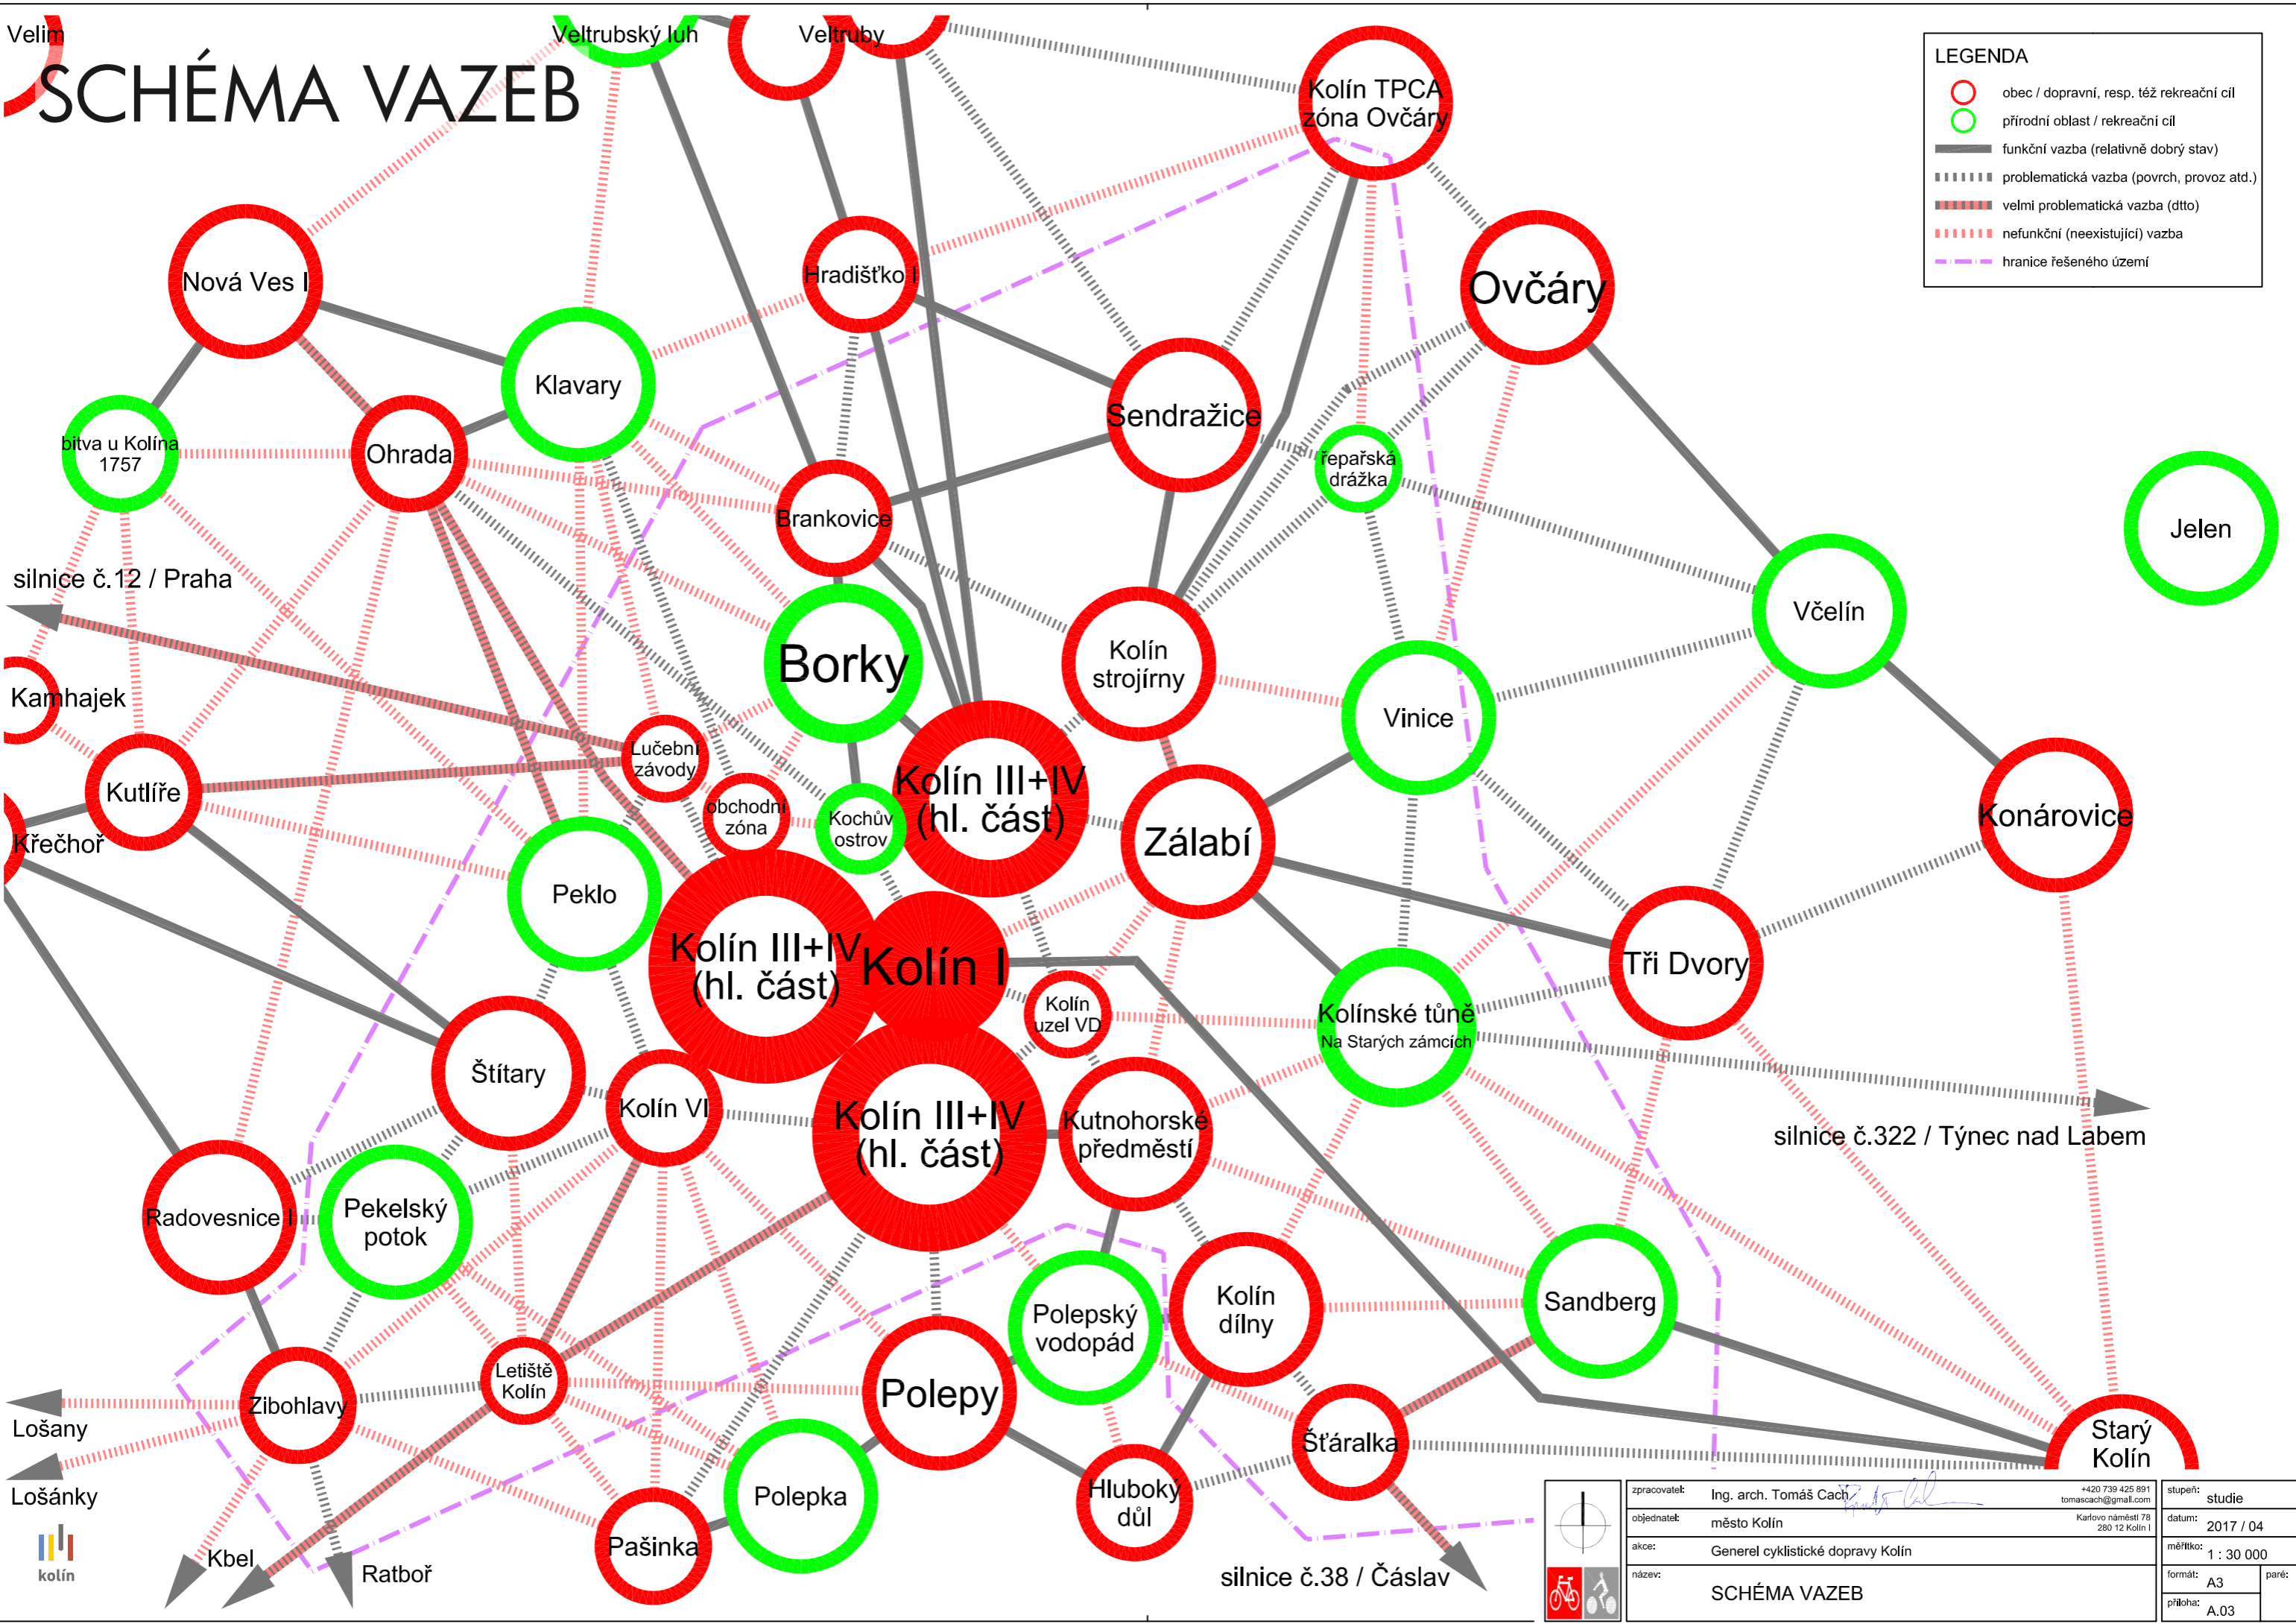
SCHÉMA VAZEB

LEGENDA
obec / dopravní, resp. též rekreační cíl
přírodní oblast / rekreační cíl
funkční vazba (relativně dobrý stav)
problematická vazba (povrch, provoz atd.)
velmi problematická vazba (dtto)
nefunkční (neexistující) vazba
hranice řešeného území

Velim
Veltrubský luh
Veltruby
Kolín TPCA zóna Ovčáry
Nová Ves I
Hradišťko I
Ovčáry
Klavary
Sendražice
bitva u Kolína 1757
Ohrada
řepařská drážka
Brankovice
Jelen
silnice č.12 / Praha
Borky
Kolín strojírny
Včelín
Vinice
Kamhajek
Lučební závody
Kolín III+IV (hl. část)
Kutlíře
obchodní zóna
Kochův ostrov
Zálabí
Konárovice
Křečhoř
Peklo
Kolín III+IV (hl. část)
Kolín I
Tři Dvory
Kolín uzel VD
Kolínské tůně
Na Starých zámcích
Štítary
Kolín VI
Kolín III+IV (hl. část)
Kutnohorské předměstí
silnice č.322 / Týnec nad Labem
Radovesnice I
Pekelský potok
Polepský vodopád
Kolín dílny
Sandberg
Letiště Kolín
Polepy
Zibohlavy
Lošany
Šťáralka
Starý Kolín
Polepka
Hluboký důl
Lošánky
Pašinka
Kbel
Ratboř
silnice č.38 / Čáslav
kolín

zpracovatel: Ing. arch. Tomáš Cach
+420 739 425 891
tomascach@gmail.com
objednatel: město Kolín
Karlovo náměstí 78
280 12 Kolín I
akce: Generel cyklistické dopravy Kolín
název: SCHÉMA VAZEB
stupeň: studie
datum: 2017 / 04
měřítko: 1 : 30 000
formát: A3
paré:
příloha: A.03